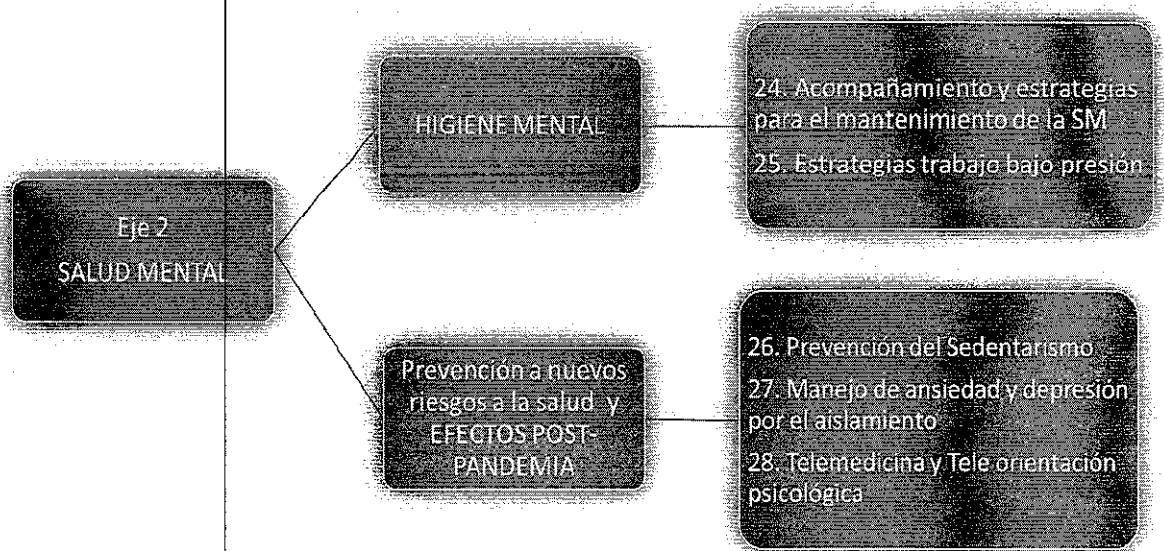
Eje 2
SALUD MENTAL

HIGIENE MENTAL

24. Acompañamiento y estrategias para el mantenimiento de la SM

25. Estrategias trabajo bajo presión

Prevención a nuevos riesgos a la salud y EFECTOS POST-PANDEMIA

26. Prevención del Sedentarismo

27. Manejo de ansiedad y depresión por el aislamiento

28. Telemedicina y Tele orientación psicológica